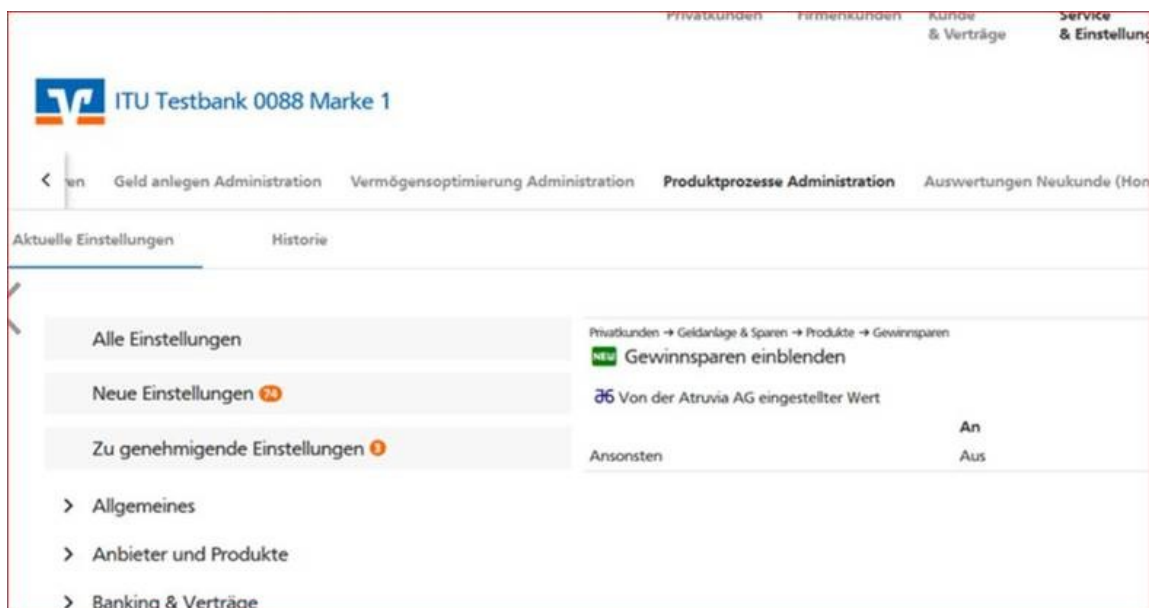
Privatkunden Firmenkunden Kunde & Verträge Service & Einstellung

ITU Testbank 0088 Marke 1

< en Geld anlegen Administration Vermögensoptimierung Administration Produktprozesse Administration Auswertungen Neukunde (Hon

Aktuelle Einstellungen Historie

Alle Einstellungen

Neue Einstellungen 74

Zu genehmigende Einstellungen 0

> Allgemeines

> Anbieter und Produkte

> Banking & Verträge

Privatkunden → Geldanlage & Sparen → Produkte → Gewinnsparen

NEU Gewinnsparen einblenden

Von der Atruvia AG eingestellter Wert

| | An |
|---|---|
| Ansonsten | Aus |